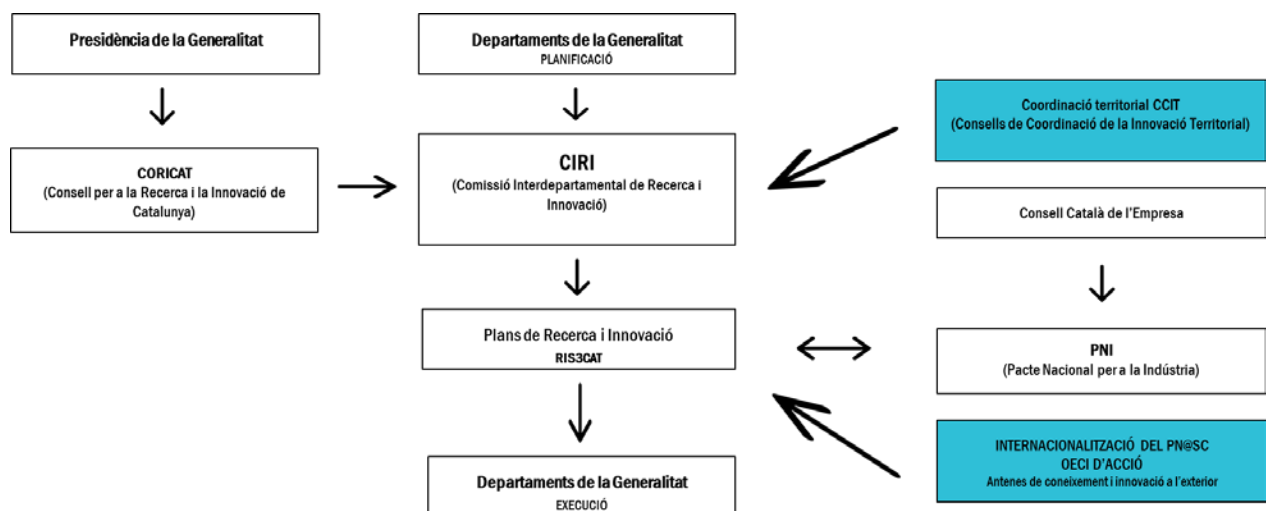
Presidència de la Generalitat

Departaments de la Generalitat
PLANIFICACIÓ

Coordinació territorial CCIT
(Consells de Coordinació de la Innovació Territorial)

CORICAT
(Consell per a la Recerca i la Innovació de Catalunya)

CIRI
(Comissió Interdepartamental de Recerca i Innovació)

Consell Català de l'Empresa

Plans de Recerca i Innovació
RIS3CAT

PNI
(Pacte Nacional per a la Indústria)

INTERNACIONALITZACIÓ DEL PN@SC
OECI D'ACCIÓ
Antenes de coneixement i innovació a l'exterior

Departaments de la Generalitat
EXECUCIÓ